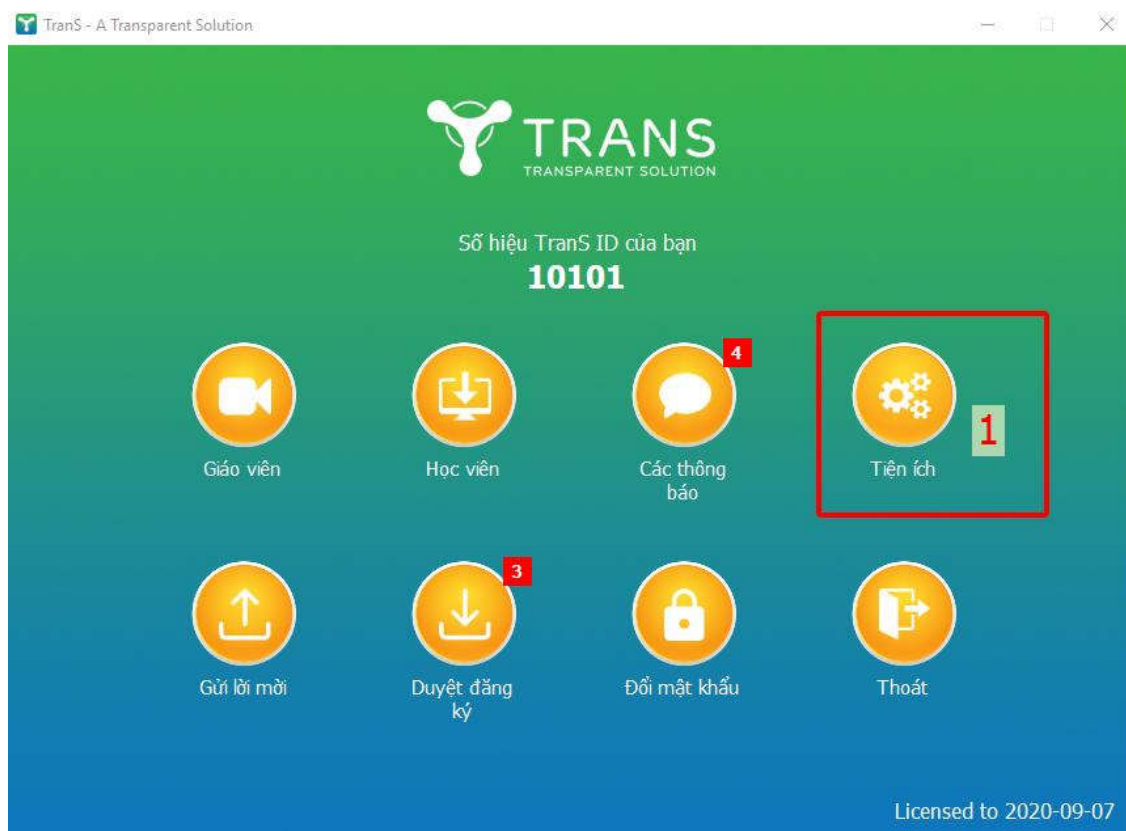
TranS - A Transparent Solution

TRANS
TRANSPARENT SOLUTION

Số hiệu TranS ID của bạn
10101

Giáo viên

Học viên

4
Các thông báo

1
Tiện ích

Gửi lời mời

3
Duyệt đăng ký

Đổi mật khẩu

Thoát

Licensed to 2020-09-07